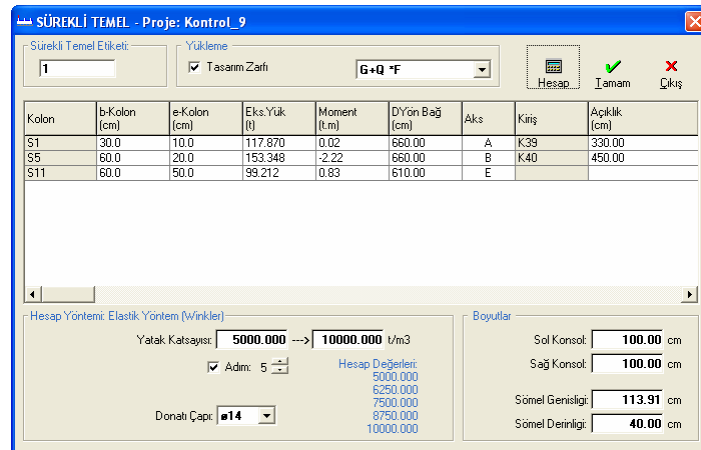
SÜREKLİ TEMEL - Proje: Kontrol_9

Sürekli Temel Etiketi:
1

Yükleme
Tasarım Zarfı
G+Q *F

Hesap
Tamam
Çıkış

| Kolon | b-Kolon (cm) | e-Kolon (cm) | Eks.Yük (t) | Moment (t.m) | DYön Bağ (cm) | Aks | Kiriş | Açıklık (cm) |
|---|---|---|---|---|---|---|---|---|
| S1 | 30.0 | 10.0 | 117.870 | 0.02 | 660.00 | A | K39 | 330.00 |
| S5 | 60.0 | 20.0 | 153.348 | -2.22 | 660.00 | B | K40 | 450.00 |
| S11 | 60.0 | 50.0 | 99.212 | 0.83 | 610.00 | E | | |

Hesap Yöntemi: Elastik Yöntem (Winkler)

Yatak Katsayısı: 5000.000 ---> 10000.000 t/m3

Adım: 5

Hesap Değerleri:
5000.000
6250.000
7500.000
8750.000
10000.000

Donatı Çapı: ø14

Boyutlar

Sol Konsol: 100.00 cm
Sağ Konsol: 100.00 cm
Sömel Genisligi: 113.91 cm
Sömel Derinligi: 40.00 cm